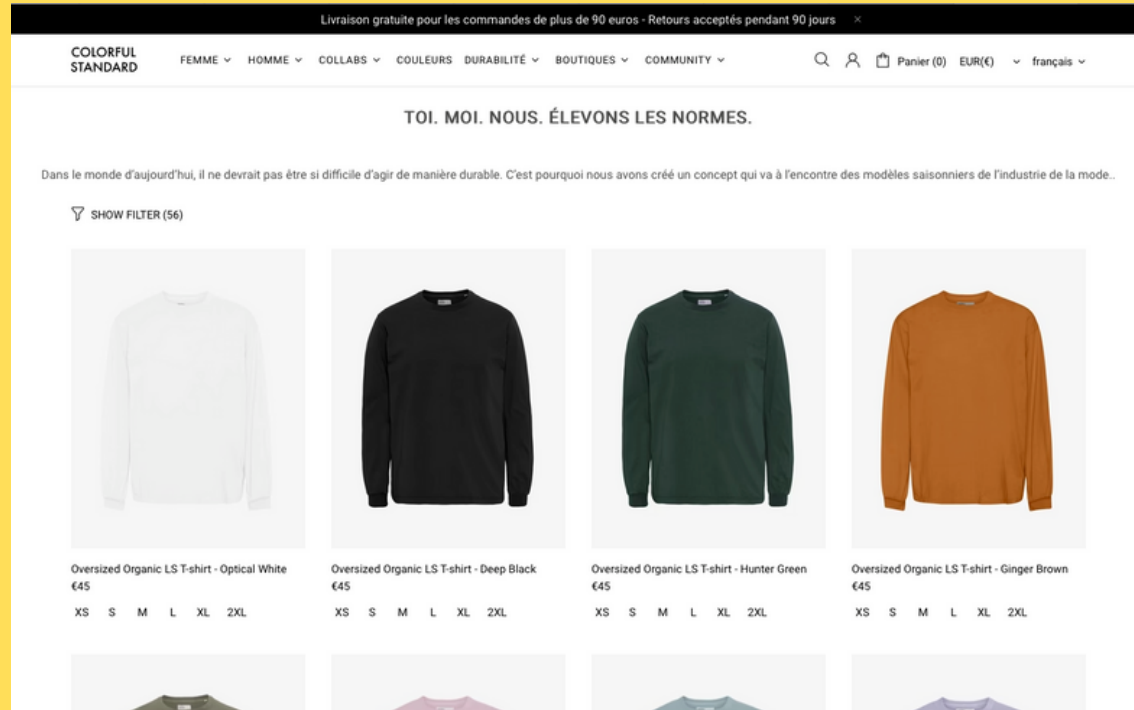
Livraison gratuite pour les commandes de plus de 90 euros - Retours acceptés pendant 90 jours ×

COLORFUL STANDARD

FEMME ⌄ HOMME ⌄ COLLABS ⌄ COULEURS DURABILITÉ ⌄ BOUTIQUES ⌄ COMMUNITY ⌄

Panier (0) EUR(€) ⌄ français ⌄

TOI. MOI. NOUS. ÉLEVONS LES NORMES.

Dans le monde d'aujourd'hui, il ne devrait pas être si difficile d'agir de manière durable. C'est pourquoi nous avons créé un concept qui va à l'encontre des modèles saisonniers de l'industrie de la mode..

SHOW FILTER (56)

Oversized Organic LS T-shirt - Optical White
€45
XS S M L XL 2XL

Oversized Organic LS T-shirt - Deep Black
€45
XS S M L XL 2XL

Oversized Organic LS T-shirt - Hunter Green
€45
XS S M L XL 2XL

Oversized Organic LS T-shirt - Ginger Brown
€45
XS S M L XL 2XL